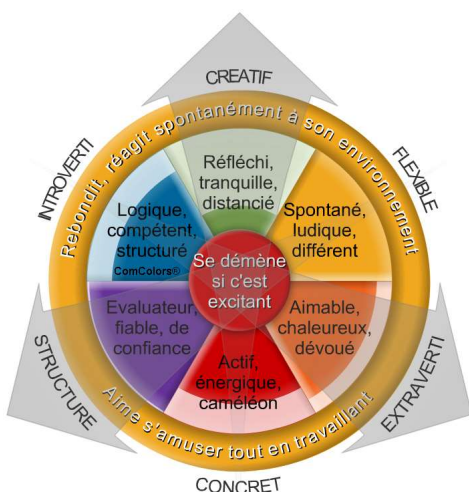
CREATIF

INTROVERTI

FLEXIBLE

Rebondit, réagit spontanément à son environnement

Réfléchi, tranquille, distancié

Logique, compétent, structuré

ComColors®

Spontané, ludique, différent

Se démène si c'est excitant

Evaluateur, fiable, de confiance

Aimable, chaleureux, dévoué

Actif, énergique, caméléon

STRUCTURE

EXTRAVERTI

Aime s'amuser tout en travaillant

CONCRET